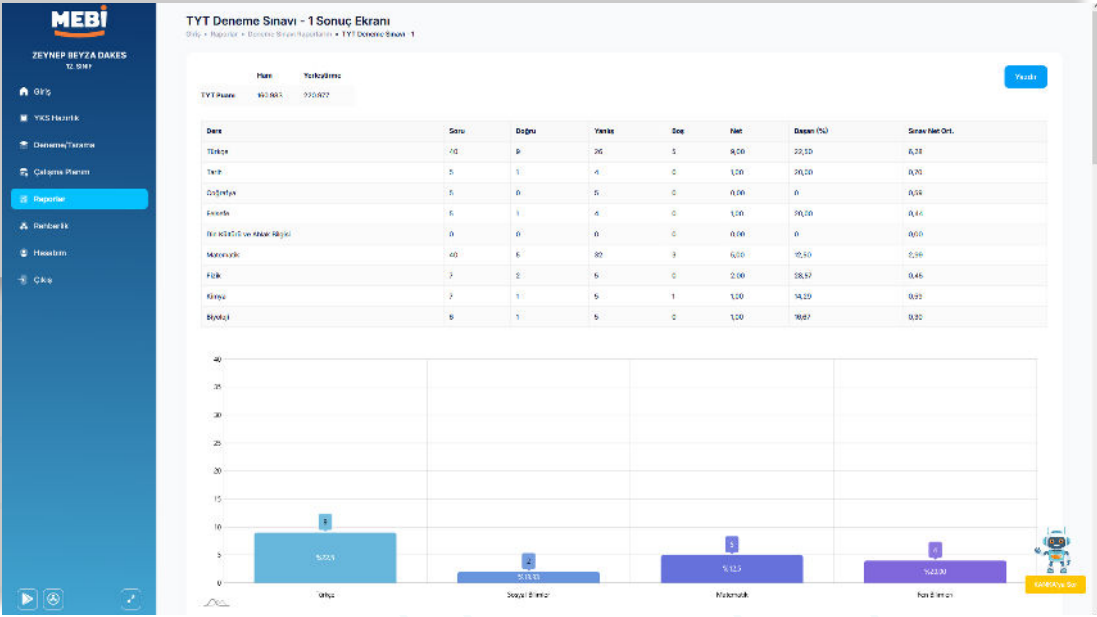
MEBİ

ZEYNEP BEYZA DAKES
12. Sınıf

Giriş
YKS Hazırlık
Deneme/Tarama
Çalışma Planım
Raporlar
Rehberlik
Hesabım
Çıkış

TYT Deneme Sınavı - 1 Sonuç Ekranı
Giriş • Raporlar • Deneme Sınavı Raporlarım • TYT Deneme Sınavı - 1

Yazdır

| | Puan | Yerleştirme |
|---|---|---|
| TYT Puanı | 160,883 | 220.922 |

| Ders | Soru | Doğru | Yanlış | Boş | Net | Başarı (%) | Sınav Net Ort. |
|---|---|---|---|---|---|---|---|
| Türkçe | 40 | 9 | 26 | 5 | 9,00 | 22,50 | 6,38 |
| Tarih | 5 | 1 | 4 | 0 | 1,00 | 20,00 | 0,70 |
| Coğrafya | 5 | 0 | 5 | 0 | 0,00 | 0 | 0,59 |
| Felsefe | 5 | 1 | 4 | 0 | 1,00 | 20,00 | 0,44 |
| Din Kültürü ve Ahlak Bilgisi | 0 | 0 | 0 | 0 | 0,00 | 0 | 0,00 |
| Matematik | 40 | 5 | 32 | 3 | 5,00 | 12,50 | 2,59 |
| Fizik | 7 | 2 | 5 | 0 | 2,00 | 28,57 | 0,46 |
| Kimya | 7 | 1 | 5 | 1 | 1,00 | 14,29 | 0,93 |
| Biyoloji | 6 | 1 | 5 | 0 | 1,00 | 16,67 | 0,30 |

40
35
30
25
20
15
10
5
0

9
%22,5
2
%13,33
5
%12,5
4
%20,00

Türkçe
Sosyal Bilimler
Matematik
Fen Bilimleri

SANİYA'ya Sor